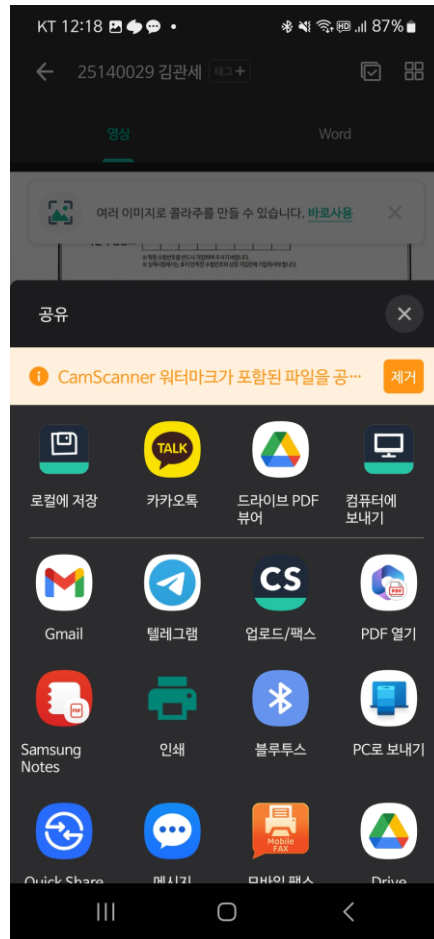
KT 12:18 87%

25140029 김관세 태그 +

영상 Word

여러 이미지로 콜라주를 만들 수 있습니다. 바로사용

공유

CamScanner 워터마크가 포함된 파일을 공... 제거

로컬에 저장
TALK
카카오톡
드라이브 PDF 뷰어
컴퓨터에 보내기

Gmail
텔레그램
CS
업로드/팩스
PDF 열기

Samsung Notes
인쇄
블루투스
PC로 보내기

Quick Share
메시지
Mobile FAX
모바일 팩스
Drive